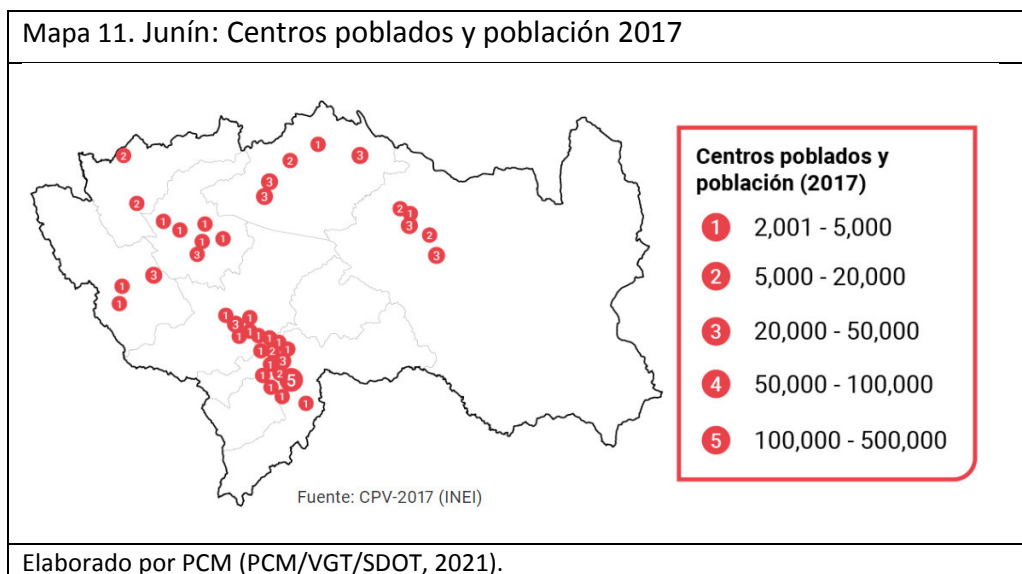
Mapa 11. Junín: Centros poblados y población 2017

2
1
2
3
3
3
2
2 1
3
2
3
1
1
1
1
1
1
3
1
1
1 1
1 3 1
1 1
1 1 1
1 2 1
1 3
1 2
1 1 5
1
1

Centros poblados y población (2017)
1 2,001 - 5,000
2 5,000 - 20,000
3 20,000 - 50,000
4 50,000 - 100,000
5 100,000 - 500,000

Fuente: CPV-2017 (INEI)

Elaborado por PCM (PCM/VGT/SDOT, 2021).